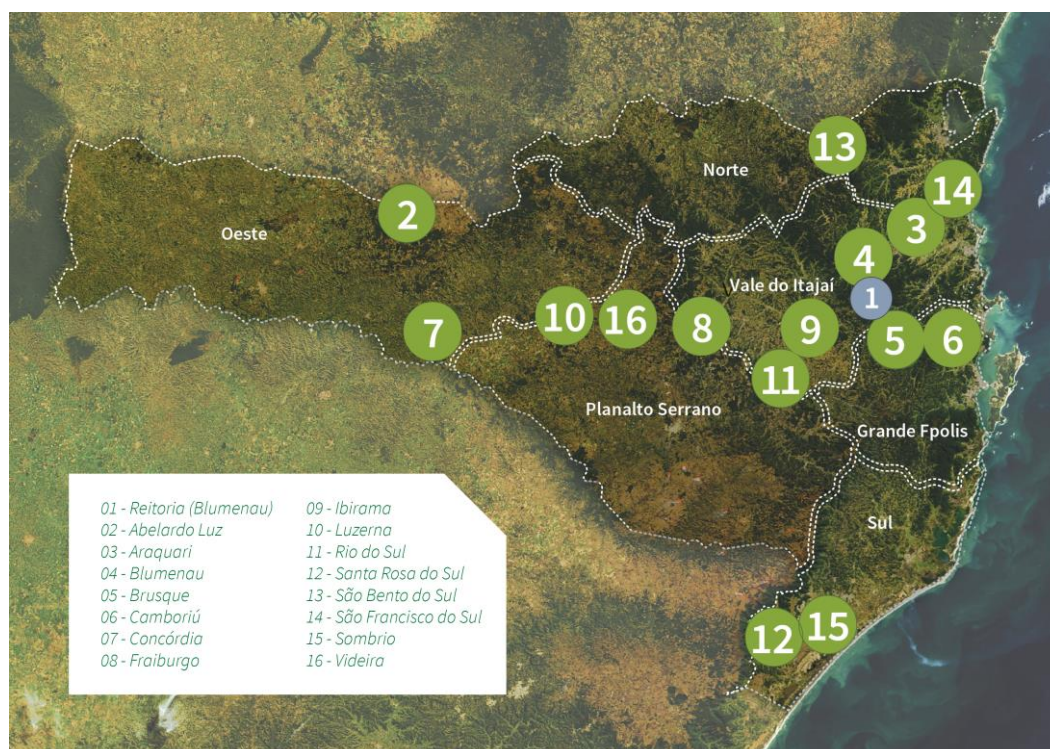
13
Norte
14
2
Oeste
3
4
Vale do Itajaí
1
7
10
16
8
9
5
6
11
Planalto Serrano
Grande Fpolis
Sul
12
15

01 - Reitoria (Blumenau)
02 - Abelardo Luz
03 - Araquari
04 - Blumenau
05 - Brusque
06 - Camboriú
07 - Concórdia
08 - Fraiburgo

09 - Ibirama
10 - Luzerna
11 - Rio do Sul
12 - Santa Rosa do Sul
13 - São Bento do Sul
14 - São Francisco do Sul
15 - Sombrio
16 - Videira